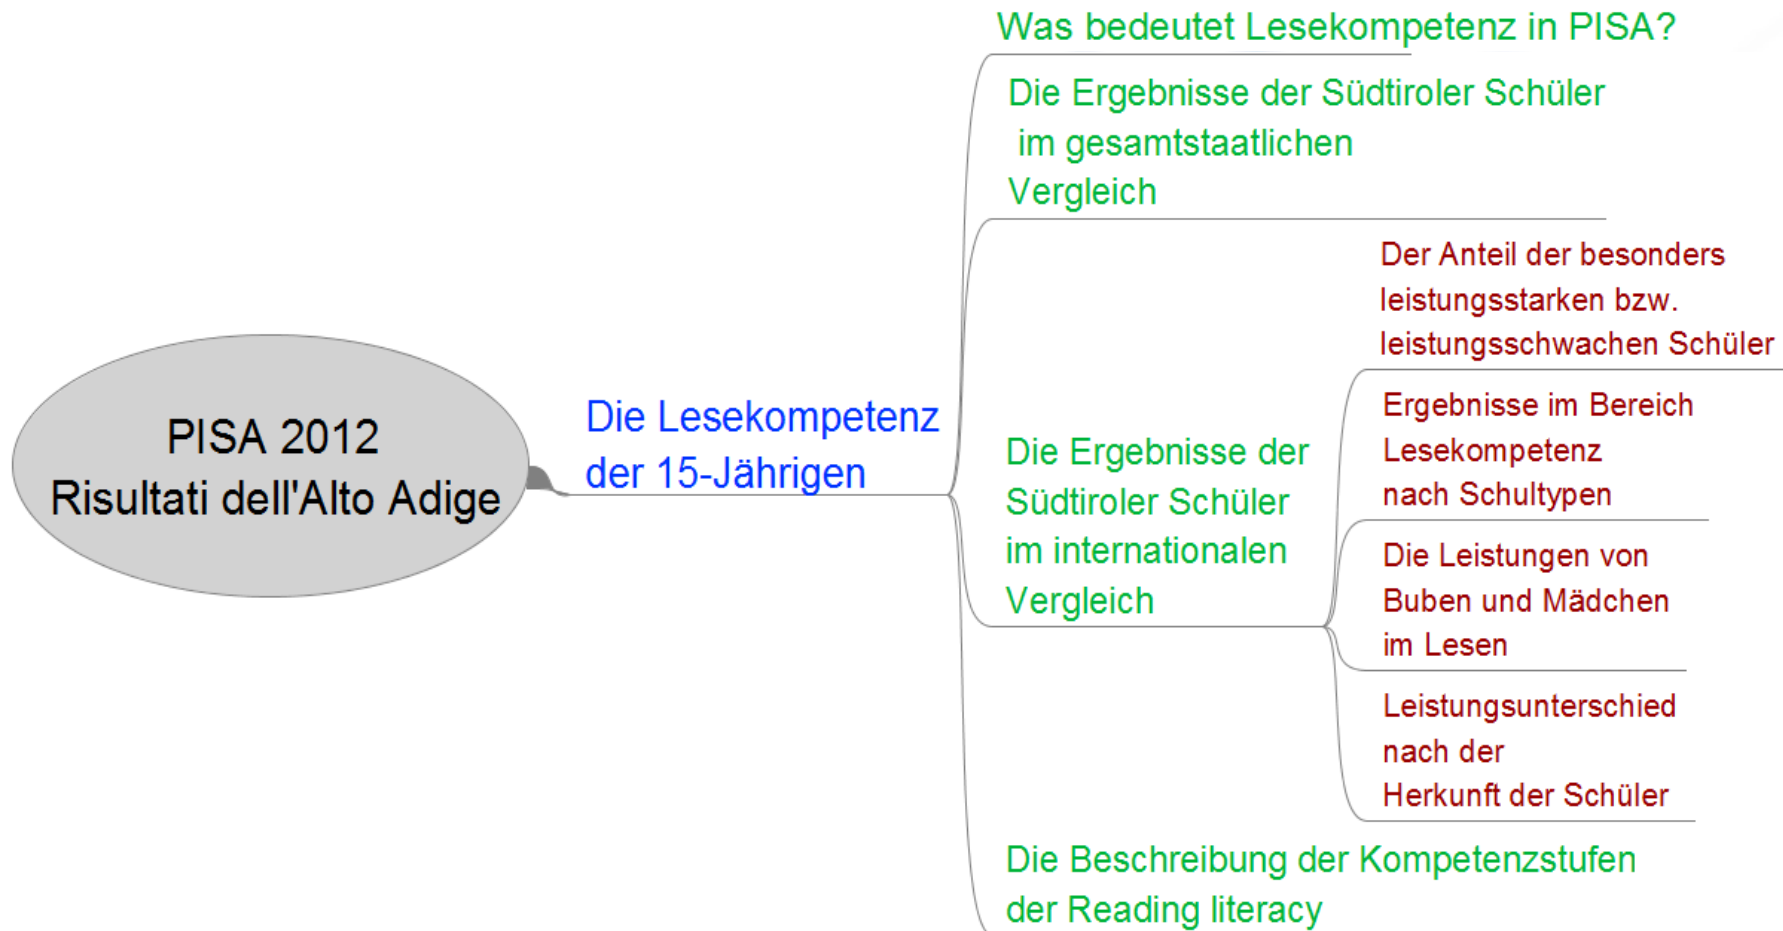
PISA 2012
Risultati dell'Alto Adige

Die Lesekompetenz der 15-Jährigen

Was bedeutet Lesekompetenz in PISA?

Die Ergebnisse der Südtiroler Schüler im gesamtstaatlichen Vergleich

Die Ergebnisse der Südtiroler Schüler im internationalen Vergleich

Der Anteil der besonders leistungsstarken bzw. leistungsschwachen Schüler

Ergebnisse im Bereich Lesekompetenz nach Schultypen

Die Leistungen von Buben und Mädchen im Lesen

Leistungsunterschied nach der Herkunft der Schüler

Die Beschreibung der Kompetenzstufen der Reading literacy